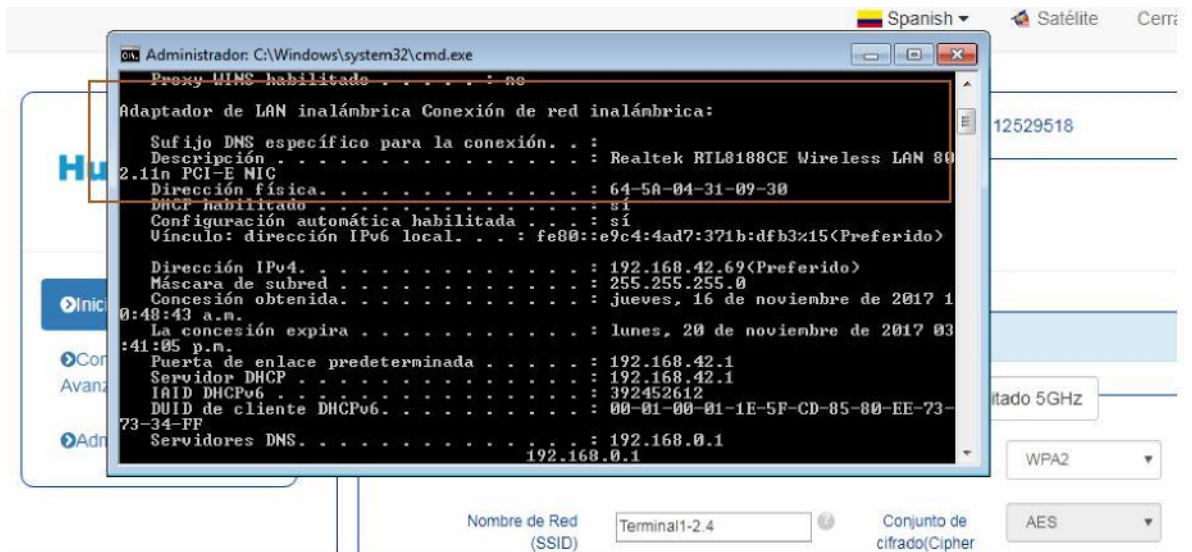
Spanish ▾ Satélite Cerr

Administrador: C:\Windows\system32\cmd.exe

Proxy WINS habilitado . . . . . : no

Adaptador de LAN inalámbrica Conexión de red inalámbrica:

Sufijo DNS específico para la conexión. . :
Descripción . . . . . . . . . . . . . . . : Realtek RTL8188CE Wireless LAN 802.11n PCI-E NIC
Dirección física. . . . . . . . . . . . . : 64-5A-04-31-09-30
DHCP habilitado . . . . . . . . . . . . . : sí
Configuración automática habilitada . . . : sí
Vínculo: dirección IPv6 local. . . : fe80::e9c4:4ad7:371b:dfb3%15(Preferido)

Dirección IPv4. . . . . . . . . . . . . . : 192.168.42.69(Preferido)
Máscara de subred . . . . . . . . . . . . : 255.255.255.0
Concesión obtenida. . . . . . . . . . . . : jueves, 16 de noviembre de 2017 10:48:43 a.m.
La concesión expira . . . . . . . . . . . : lunes, 20 de noviembre de 2017 03:41:05 p.m.
Puerta de enlace predeterminada . . . . . : 192.168.42.1
Servidor DHCP . . . . . . . . . . . . . . : 192.168.42.1
IAID DHCPv6 . . . . . . . . . . . . . . . : 392452612
DUID de cliente DHCPv6. . . . . . . . . . : 00-01-00-01-1E-5F-CD-85-80-EE-73-73-34-FF
Servidores DNS. . . . . . . . . . . . . . : 192.168.0.1
192.168.0.1

12529518

Hu

Inici

Con
Avanz

Adm

itado 5GHz

WPA2

Nombre de Red (SSID)

Terminal1-2.4

Conjunto de cifrado(Cipher

AES